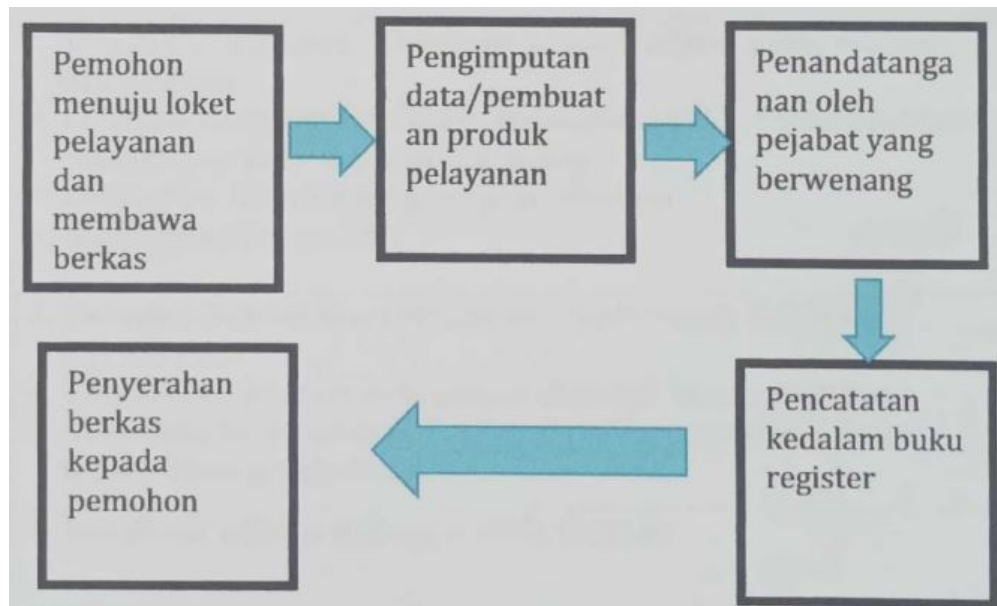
Pemohon menuju loket pelayanan dan membawa berkas

Pengimputan data/pembuatan produk pelayanan

Penandatanganan oleh pejabat yang berwenang

Pencatatan kedalam buku register

Penyerahan berkas kepada pemohon